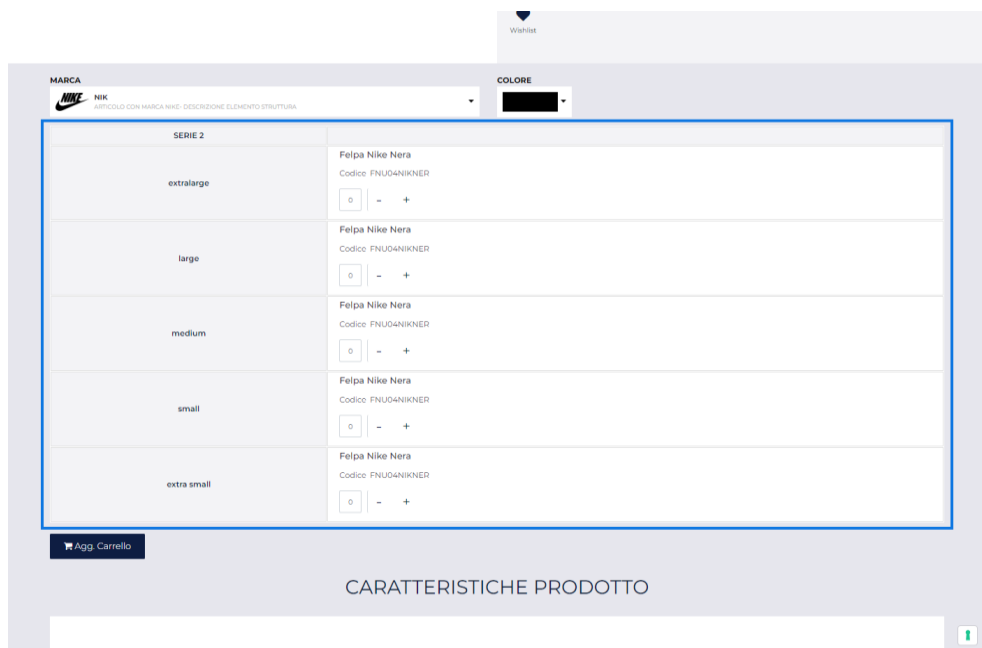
Wishlist

MARCA

NIKE NIK
ARTICOLO CON MARCA NIKE- DESCRIZIONE ELEMENTO STRUTTURA

COLORE

| SERIE 2 | |
|---|---|
| extralarge | Felpa Nike Nera<br>Codice FNU04NIKNER<br>0 - + |
| large | Felpa Nike Nera<br>Codice FNU04NIKNER<br>0 - + |
| medium | Felpa Nike Nera<br>Codice FNU04NIKNER<br>0 - + |
| small | Felpa Nike Nera<br>Codice FNU04NIKNER<br>0 - + |
| extra small | Felpa Nike Nera<br>Codice FNU04NIKNER<br>0 - + |

Agg. Carrello

CARATTERISTICHE PRODOTTO